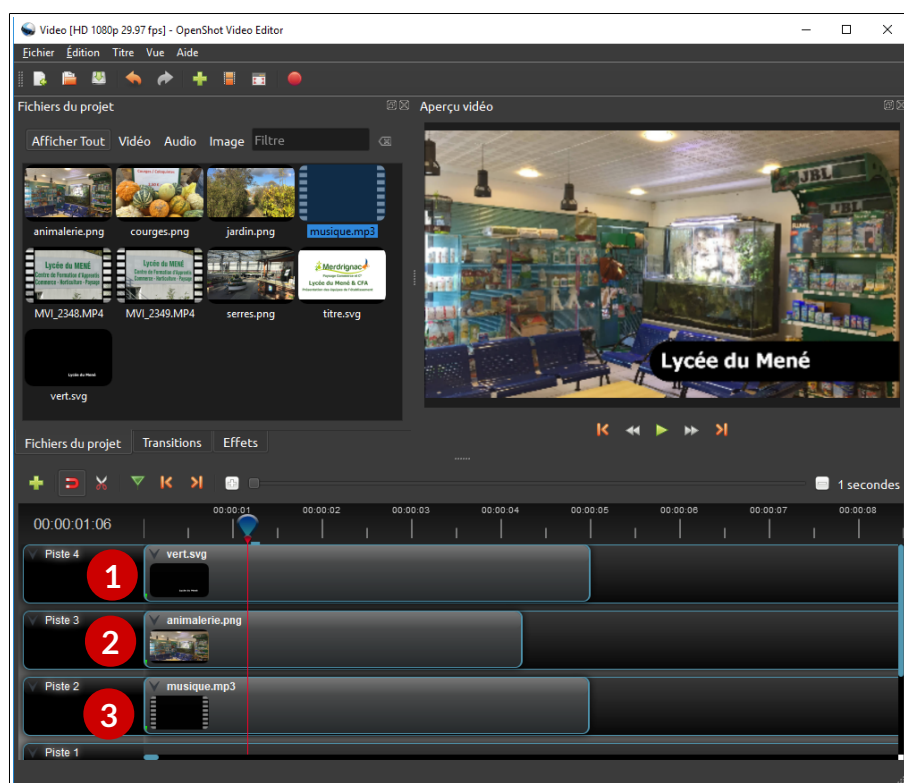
Video [HD 1080p 29.97 fps] - OpenShot Video Editor

Fichier Édition Titre Vue Aide

Fichiers du projet

Aperçu vidéo

Afficher Tout Vidéo Audio Image Filtre

animalerie.png courges.png jardin.png musique.mp3

MVI_2348.MP4 MVI_2349.MP4 serres.png titre.svg

vert.svg

Lycée du Mené

Fichiers du projet Transitions Effets

1 secondes

00:00:01:06

00:00:01 00:00:02 00:00:03 00:00:04 00:00:05 00:00:06 00:00:07 00:00:08

Piste 4 vert.svg 1

Piste 3 animalerie.png 2

Piste 2 musique.mp3 3

Piste 1